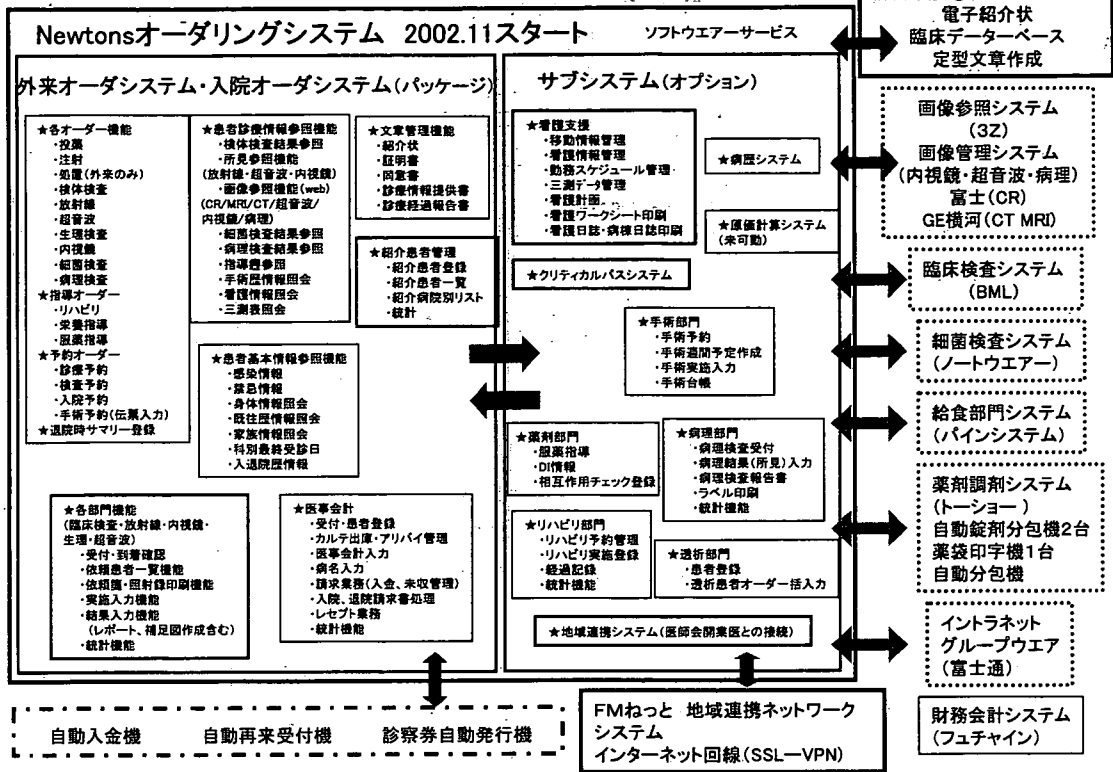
Newtonsオーダリングシステム 2002.11スタート

ソフトウエアーサービス

電子紹介状
臨床データーベース
定型文章作成

外来オーダシステム・入院オーダシステム(パッケージ)

★各オーダー機能
・投薬
・注射
・処置(外来のみ)
・検体検査
・放射線
・超音波
・生理検査
・内視鏡
・細菌検査
・病理検査
★指導オーダー
・リハビリ
・栄養指導
・服薬指導
★予約オーダー
・診療予約
・検査予約
・入院予約
・手術予約(伝票入力)
★退院時サマリー登録

★患者診療情報参照機能
・検体検査結果参照
・所見参照機能
(放射線・超音波・内視鏡)
・画像参照機能(web)
(CR/MRI/CT/超音波/内視鏡/病理)
・細菌検査結果参照
・病理検査結果参照
・指導歴参照
・手術歴情報照会
・看護情報照会
・三測表照会

★文書管理機能
・紹介状
・証明書
・同意書
・診療情報提供書
・診療経過報告書

★紹介患者管理
・紹介患者登録
・紹介患者一覧
・紹介病院別リスト
・統計

★患者基本情報参照機能
・感染情報
・禁忌情報
・身体情報照会
・既往歴情報照会
・家族情報照会
・科別最終受診日
・入退院歴情報

★各部門機能
(臨床検査・放射線・内視鏡・生理・超音波)
・受付・到着確認
・依頼患者一覧機能
・依頼箋・照射録印刷機能
・実施入力機能
・結果入力機能
(レポート、補足図作成含む)
・統計機能

★医事会計
・受付・患者登録
・カルテ出庫・アリバイ管理
・医事会計入力
・病名入力
・請求業務(入金、未収管理)
・入院、退院請求書処理
・レセプト業務
・統計機能

サブシステム(オプション)

★看護支援
・移動情報管理
・看護情報管理
・勤務スケジュール管理
・三測データ管理
・看護計画
・看護ワークシート印刷
・看護日誌・病棟日誌印刷

★病歴システム

★原価計算システム
(未可動)

★クリティカルパスシステム

★手術部門
・手術予約
・手術週間予定作成
・手術実施入力
・手術台帳

★薬剤部門
・服薬指導
・DI情報
・相互作用チェック登録

★病理部門
・病理検査受付
・病理結果(所見)入力
・病理検査報告書
・ラベル印刷
・統計機能

★リハビリ部門
・リハビリ予約管理
・リハビリ実施登録
・経過記録
・統計機能

★透析部門
・患者登録
・透析患者オーダー括入力

★地域連携システム(医師会開業医との接続)

画像参照システム
(3Z)
画像管理システム
(内視鏡・超音波・病理)
富士(CR)
GE横河(CT MRI)

臨床検査システム
(BML)

細菌検査システム
(ノートウエアー)

給食部門システム
(パインシステム)

薬剤調剤システム
(トーショー)
自動錠剤分包機2台
薬袋印字機1台
自動分包機

イントラネット
グループウエア
(富士通)

財務会計システム
(フュチャイン)

自動入金機　自動再来受付機　診察券自動発行機

FMねっと 地域連携ネットワークシステム
インターネット回線(SSL—VPN)